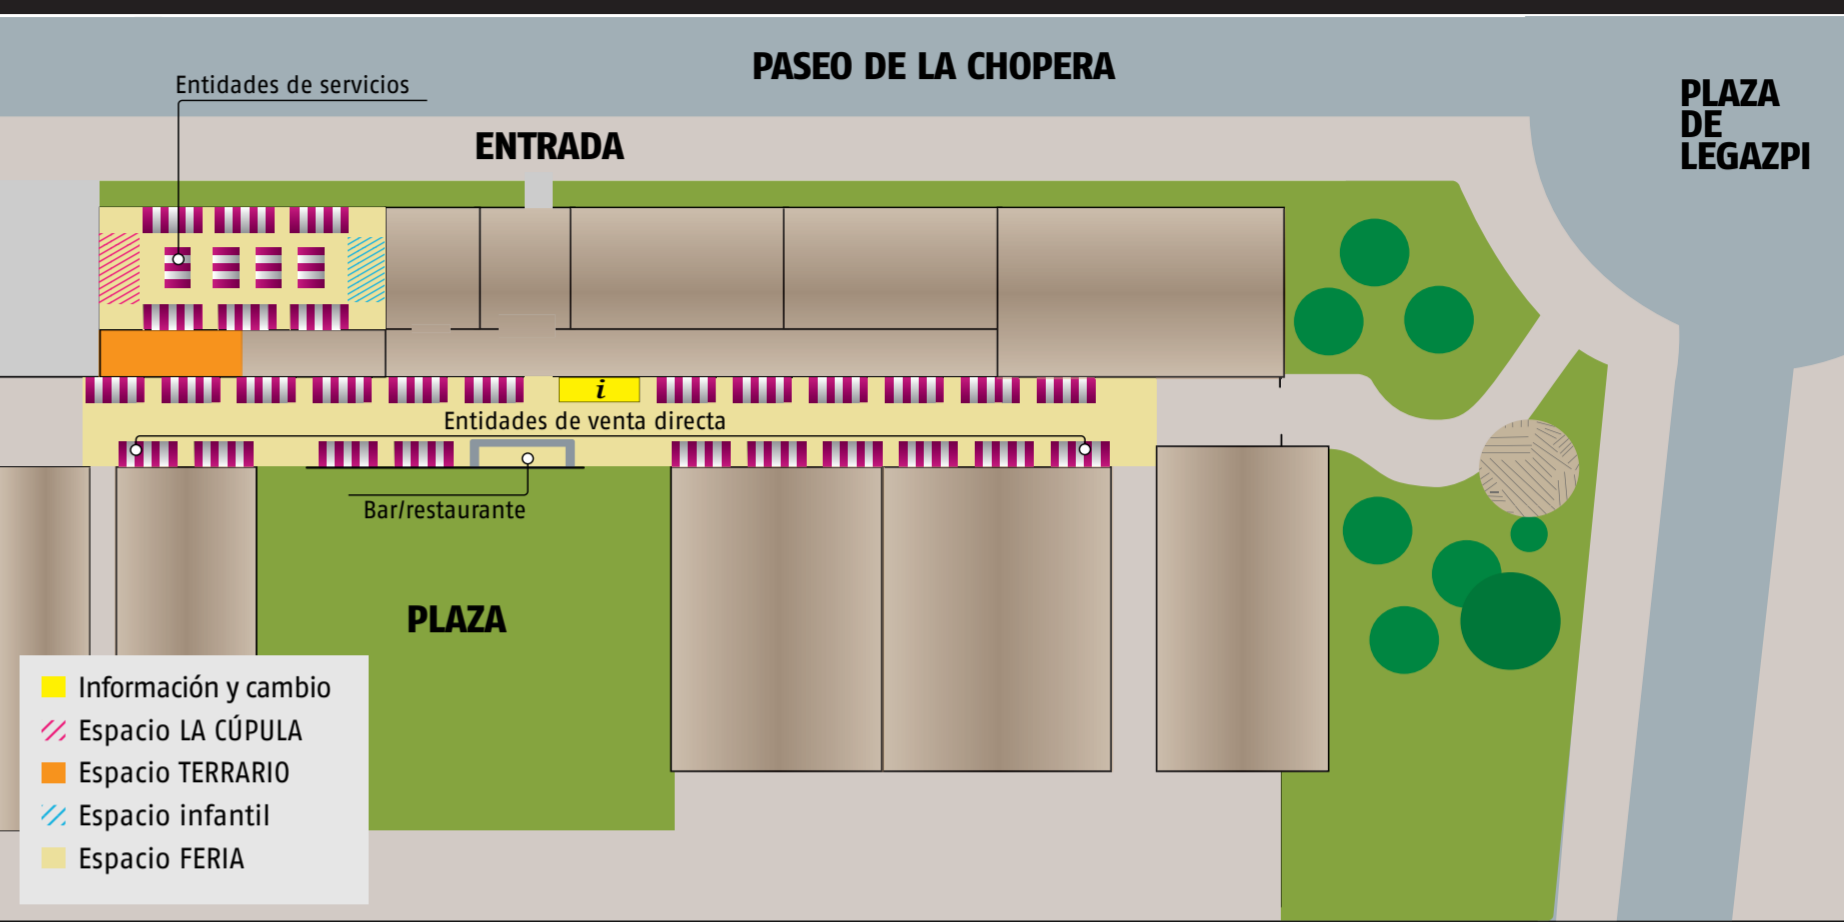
PASEO DE LA CHOPERA

PLAZA DE LEGAZPI

Entidades de servicios

ENTRADA

i

Entidades de venta directa

Bar/restaurante

PLAZA

Información y cambio
Espacio LA CÚPULA
Espacio TERRARIO
Espacio infantil
Espacio FERIA